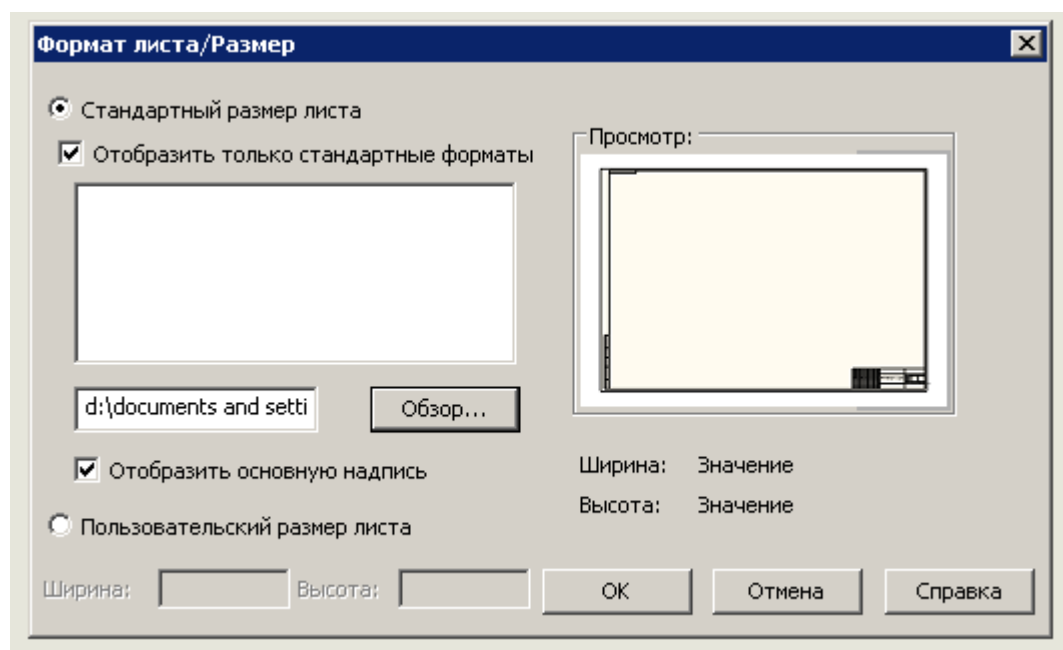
Формат листа/Размер

Стандартный размер листа

Отобразить только стандартные форматы

Просмотр:

d:\documents and setti

Обзор...

Отобразить основную надпись

Ширина: Значение

Высота: Значение

Пользовательский размер листа

Ширина: Высота: OK Отмена Справка